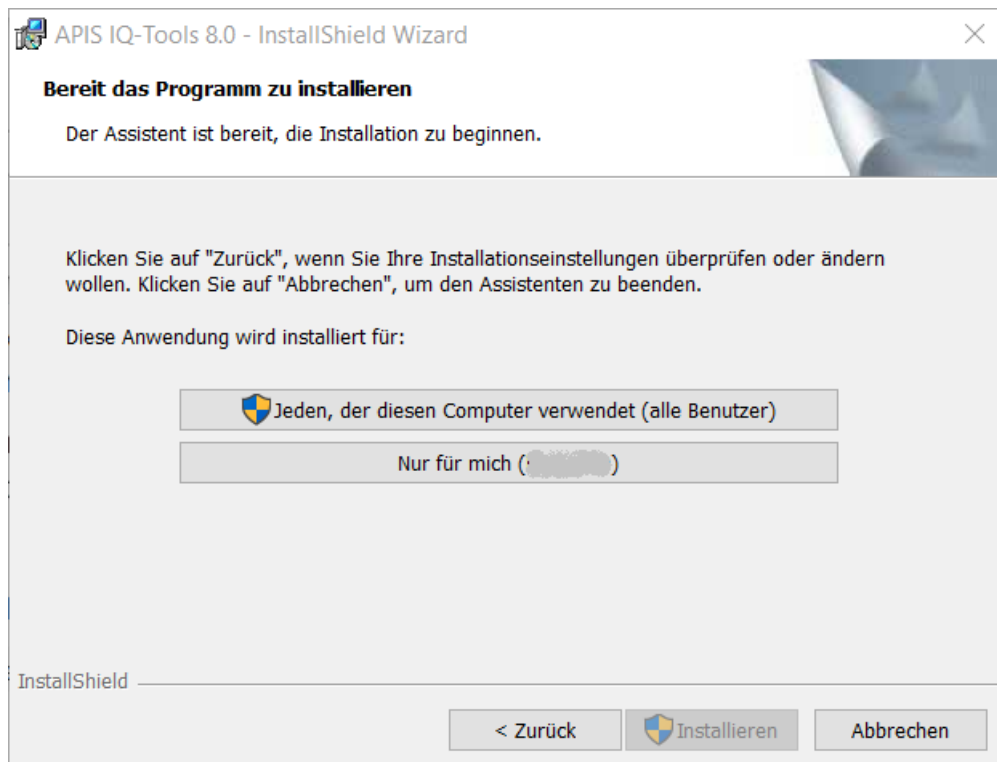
APIS IQ-Tools 8.0 - InstallShield Wizard

Bereit das Programm zu installieren

Der Assistent ist bereit, die Installation zu beginnen.

Klicken Sie auf "Zurück", wenn Sie Ihre Installationseinstellungen überprüfen oder ändern wollen. Klicken Sie auf "Abbrechen", um den Assistenten zu beenden.

Diese Anwendung wird installiert für:

Jeden, der diesen Computer verwendet (alle Benutzer)

Nur für mich ([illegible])

InstallShield

< Zurück

Installieren

Abbrechen